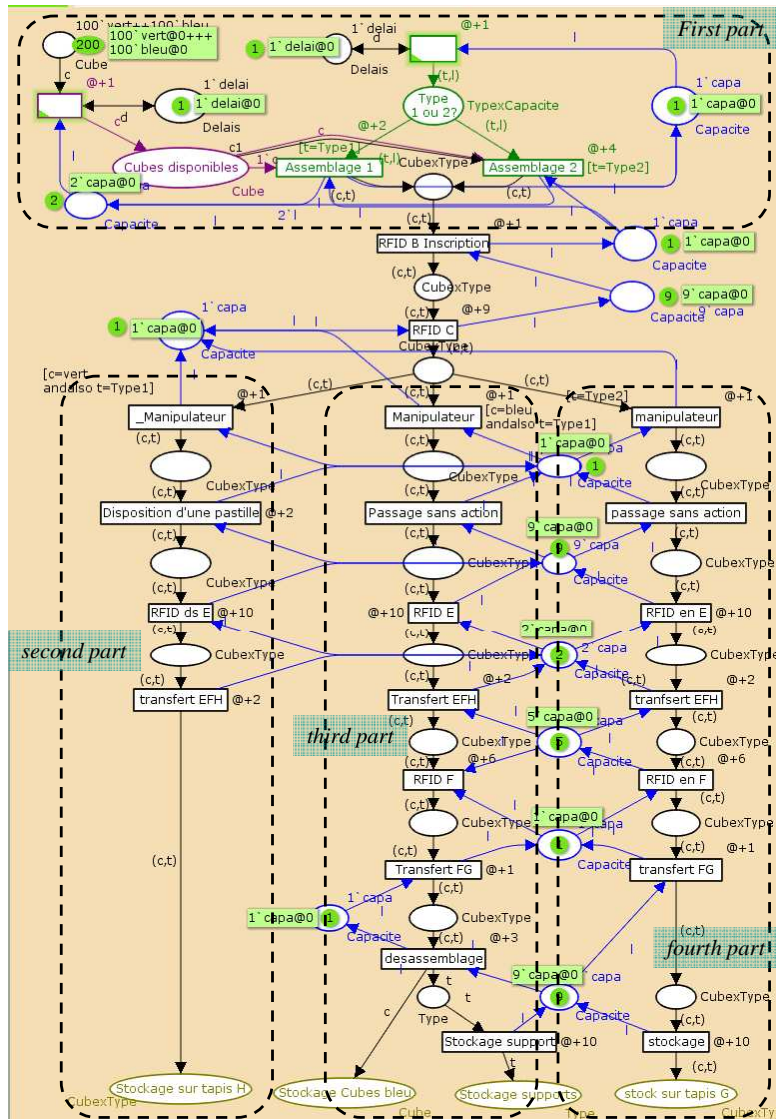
First part

100`vert++100`bleu
200
100`vert@0+++
100`bleu@0
Cube
c
@+1
c
d
1 1`delai@0
Delais
1`delai
d
1 1`delai@0
Delais
1`delai
@+1
(t,l)
Type 1 ou 2?
TypexCapacite
l
1 1`capa@0
1`capa
Capacite
Cubes disponibles
Cube
c1
c
1`c
[t=Type1]
@+2
Assemblage 1
(t,l)
CubexType
(t,l)
@+4
Assemblage 2
[t=Type2]
2 2`capa@0
Capacite
2`l
(c,t)
(c,t)
(c,t)
@+1
1`capa
RFID B Inscription
1 1`capa@0
Capacite
(c,t)
CubexType
l
9 9`capa@0
Capacite
9`capa
(c,t)
@+9
1 1`capa@0
1`capa
l
l
RFID C
Capacite
CubexType
(c,t)
[c=vert andalso t=Type1]
(c,t)
(c,t)
[t=Type2]
@+1
@+1
@+1
_Manipulateur
Manipulateur
[c=bleu andalso t=Type1]
manipulateur
(c,t)
(c,t)
1`capa@0
1
(c,t)
CubexType
CubexType
Capacite
CubexType
(c,t)
(c,t)
(c,t)
Disposition d'une pastille
@+2
Passage sans action
passage sans action
9`capa@0
9`capa
(c,t)
(c,t)
(c,t)
CubexType
CubexType
Capacite
CubexType
(c,t)
@+10
(c,t)
RFID ds E
@+10
RFID E
RFID en E
@+10
2`capa@0
second part
CubexType
CubexType
2
2`capa
CubexType
(c,t)
(c,t)
@+2
Capacite
@+2
transfert EFH
@+2
Transfert EFH
tranfsert EFH
(c,t)
5`capa@0
(c,t)
third part
CubexType
CubexType
(c,t)
@+6
@+6
RFID F
RFID en F
(c,t)
1`capa@0
CubexType
(c,t)
Capacite
(c,t)
@+1
Transfert FG
@+1
transfert FG
1`capa
(c,t)
1`capa@0
1
Capacite
CubexType
(c,t)
@+3
(c,t)
fourth part
desassemblage
9`capa@0
capa
c
t
t
CubexType
Type
Capacite
Stockage support
@+10
stockage
@+10
t
(c,t)
Stockage sur tapis H
CubexType
Stockage Cubes bleu
Cube
Stockage supports
Type
stock sur tapis G
CubexTy